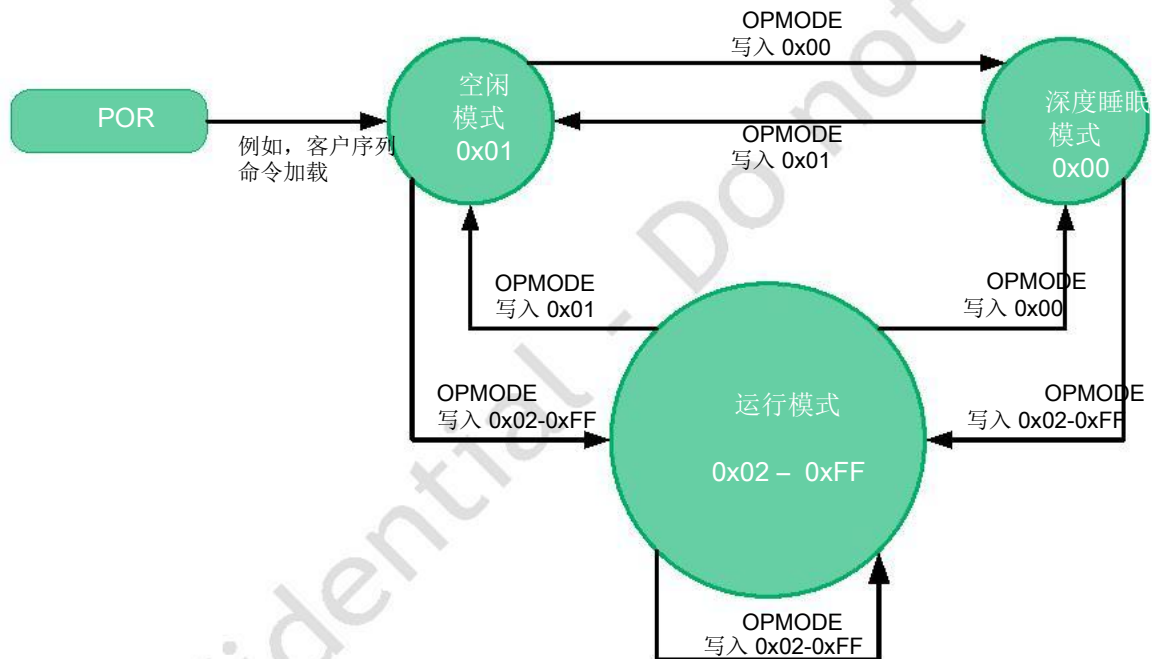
POR

例如，客户序列命令加载

空闲模式 0x01

OPMODE 写入 0x00

OPMODE 写入 0x01

深度睡眠模式 0x00

OPMODE 写入 0x01

OPMODE 写入 0x00

OPMODE 写入 0x02-0xFF

运行模式

0x02 – 0xFF

OPMODE 写入 0x02-0xFF

OPMODE 写入 0x02-0xFF

idential - Do not